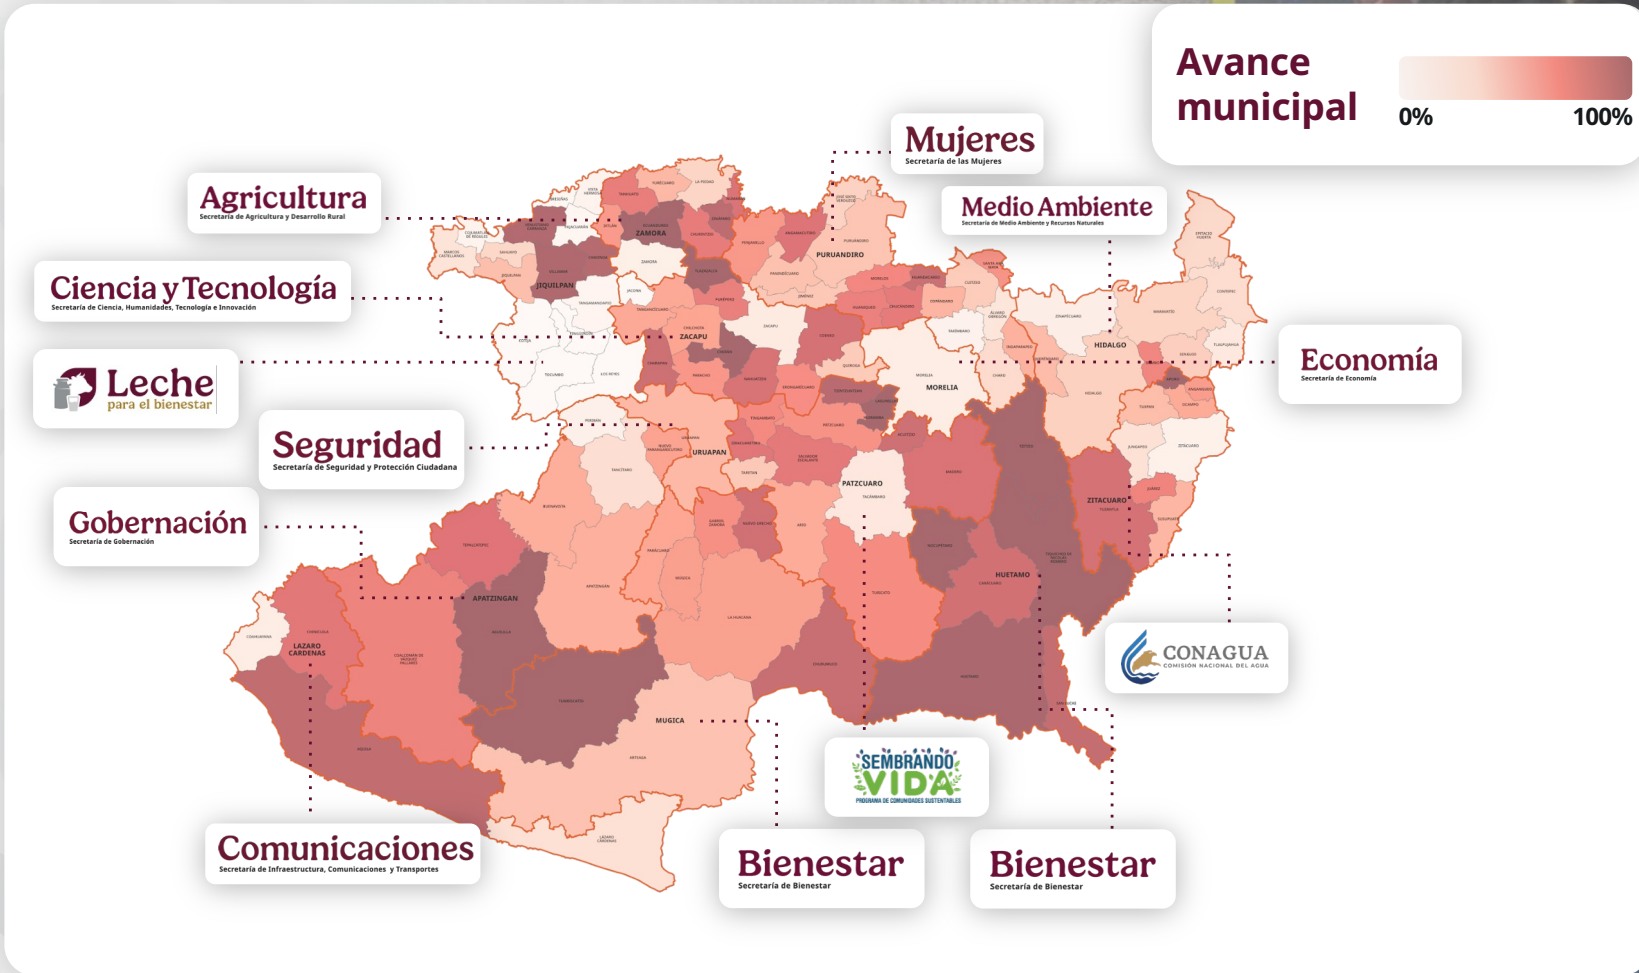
Avance municipal

0%

100%

Mujeres
Secretaría de las Mujeres

Agricultura
Secretaría de Agricultura y Desarrollo Rural

Medio Ambiente
Secretaría de Medio Ambiente y Recursos Naturales

Ciencia y Tecnología
Secretaría de Ciencia, Humanidades, Tecnología e Innovación

Leche
para el bienestar

Economía
Secretaría de Economía

Seguridad
Secretaría de Seguridad y Protección Ciudadana

Gobernación
Secretaría de Gobernación

CONAGUA
COMISIÓN NACIONAL DEL AGUA

SEMBRANDO VIDA
PROGRAMA DE COMUNIDADES SUSTENTABLES

Comunicaciones
Secretaría de Infraestructura, Comunicaciones y Transportes

Bienestar
Secretaría de Bienestar

Bienestar
Secretaría de Bienestar

ZAMORA

JIQUILPAN

ZACAPU

PURUANDIRO

HIDALGO

MORELIA

URUAPAN

PATZCUARO

ZITACUARO

HUETAMO

APATZINGAN

LAZARO CARDENAS

MUGICA